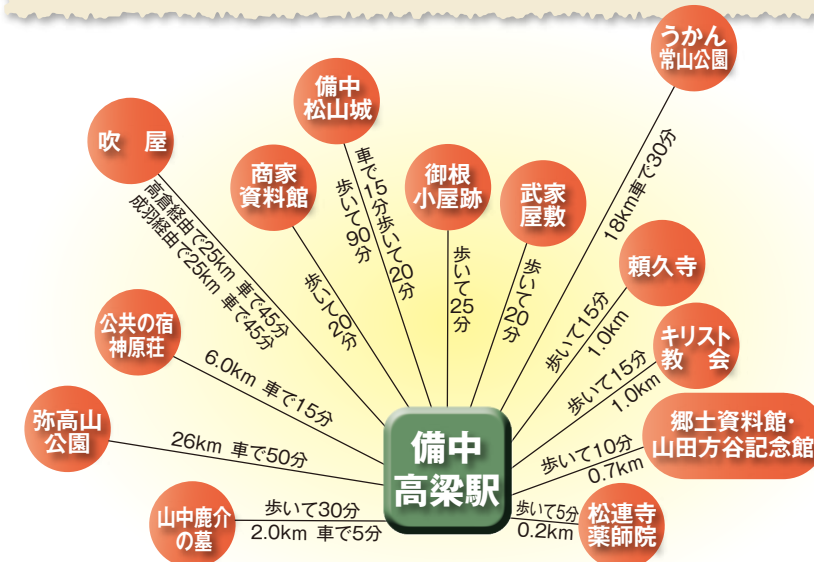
備中
高梁駅

吹　屋
高倉経由で25km 車で45分
成羽経由で25km 車で45分

商家
資料館
歩いて20分

備中
松山城
車で15分歩いて20分
歩いて90分

御根
小屋跡
歩いて25分

武家
屋敷
歩いて20分

うかん
常山公園
18km車で30分

頼久寺
歩いて15分
1.0km

キリスト
教　会
歩いて15分
1.0km

郷土資料館・
山田方谷記念館
歩いて10分
0.7km

松連寺
薬師院
歩いて5分
0.2km

公共の宿
神原荘
6.0km 車で15分

弥高山
公園
26km 車で50分

山中鹿介
の墓
歩いて30分
2.0km 車で5分